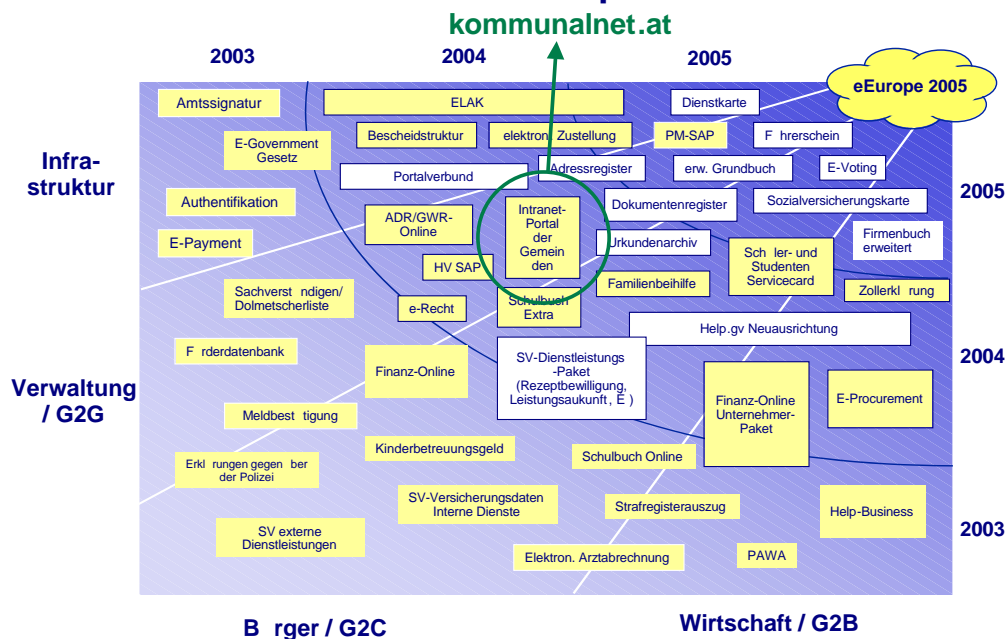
kommunalnet.at

2003

2004

2005

eEurope 2005

Infrastruktur

Verwaltung / G2G

2005

2004

2003

Amtssignatur

ELAK

Dienstkarte

E-Government Gesetz

Bescheidstruktur

elektron. Zustellung

PM-SAP

F hrerschein

Portalverbund

Adressregister

erw. Grundbuch

E-Voting

Authentifikation

ADR/GWR-Online

Intranet-Portal der Gemeinden

Dokumentenregister

Sozialversicherungskarte

E-Payment

Urkundenarchiv

Firmenbuch erweitert

HV SAP

Sch ler- und Studenten Servicecard

Familienbeihilfe

Sachverst ndigen/ Dolmetscherliste

e-Recht

Schulbuch Extra

Zollerkl rung

Help.gv Neuausrichtung

F rderdatenbank

Finanz-Online

SV-Dienstleistungs -Paket (Rezeptbewilligung, Leistungsaukunft, E )

Finanz-Online Unternehmer-Paket

E-Procurement

Meldbest tigung

Kinderbetreuungsgeld

Schulbuch Online

Erkl rungen gegen ber der Polizei

SV-Versicherungsdaten Interne Dienste

Strafregisterauszug

Help-Business

SV externe Dienstleistungen

Elektron. Arztabrechnung

PAWA

B rger / G2C

Wirtschaft / G2B